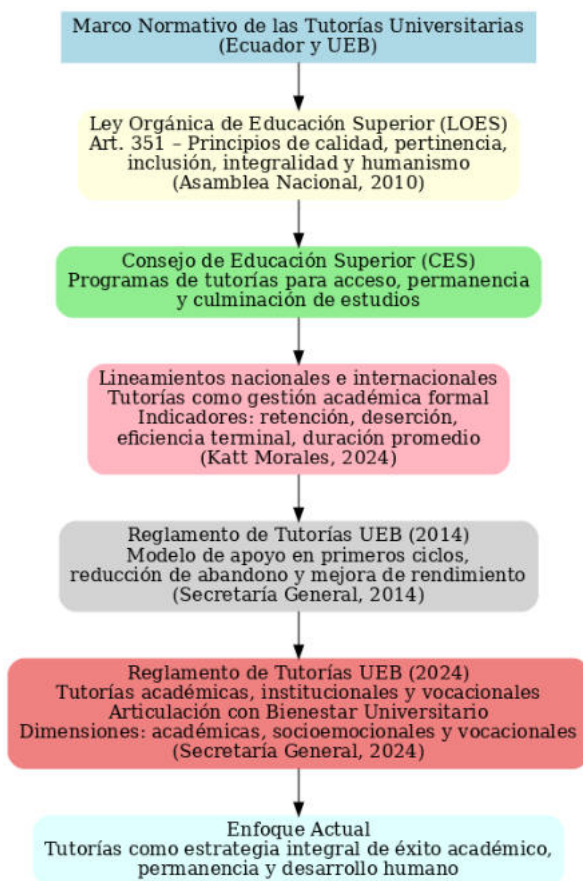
Marco Normativo de las Tutorías Universitarias
(Ecuador y UEB)

Ley Orgánica de Educación Superior (LOES)
Art. 351 – Principios de calidad, pertinencia, inclusión, integralidad y humanismo
(Asamblea Nacional, 2010)

Consejo de Educación Superior (CES)
Programas de tutorías para acceso, permanencia y culminación de estudios

Lineamientos nacionales e internacionales
Tutorías como gestión académica formal
Indicadores: retención, deserción, eficiencia terminal, duración promedio
(Katt Morales, 2024)

Reglamento de Tutorías UEB (2014)
Modelo de apoyo en primeros ciclos, reducción de abandono y mejora de rendimiento
(Secretaría General, 2014)

Reglamento de Tutorías UEB (2024)
Tutorías académicas, institucionales y vocacionales
Articulación con Bienestar Universitario
Dimensiones: académicas, socioemocionales y vocacionales
(Secretaría General, 2024)

Enfoque Actual
Tutorías como estrategia integral de éxito académico, permanencia y desarrollo humano